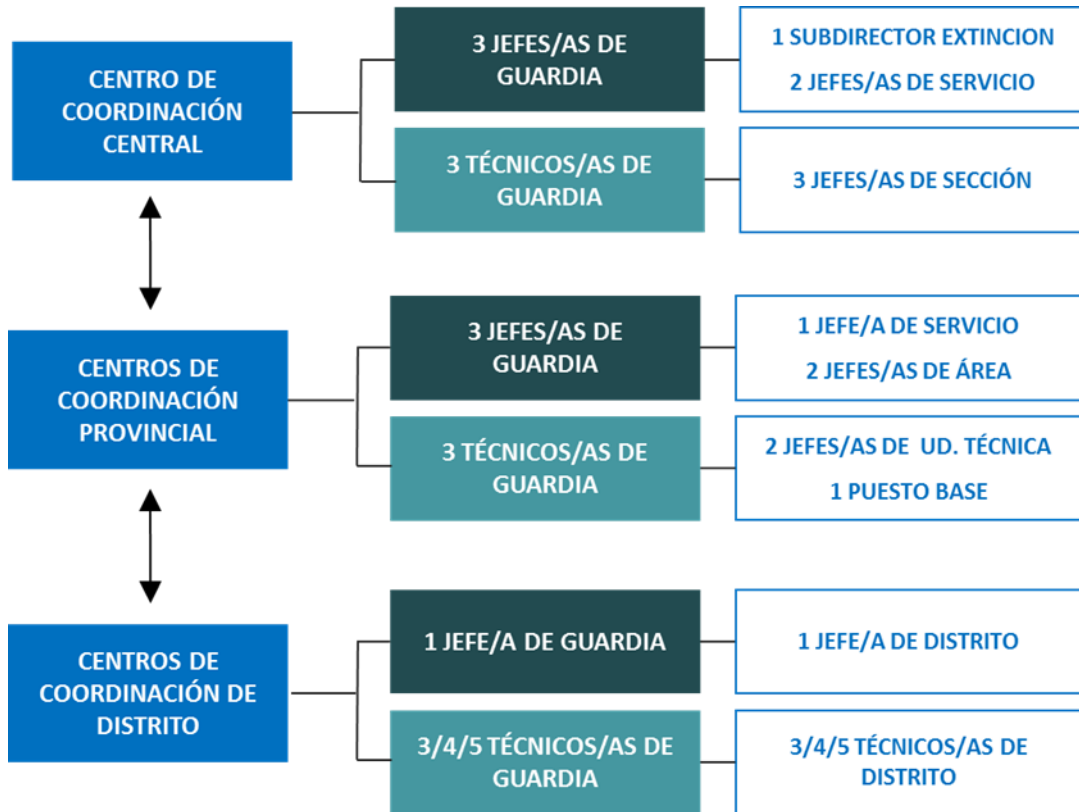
CENTRO DE COORDINACIÓN CENTRAL

3 JEFES/AS DE GUARDIA

1 SUBDIRECTOR EXTINCION
2 JEFES/AS DE SERVICIO

3 TÉCNICOS/AS DE GUARDIA

3 JEFES/AS DE SECCIÓN

CENTROS DE COORDINACIÓN PROVINCIAL

3 JEFES/AS DE GUARDIA

1 JEFE/A DE SERVICIO
2 JEFES/AS DE ÁREA

3 TÉCNICOS/AS DE GUARDIA

2 JEFES/AS DE UD. TÉCNICA
1 PUESTO BASE

CENTROS DE COORDINACIÓN DE DISTRITO

1 JEFE/A DE GUARDIA

1 JEFE/A DE DISTRITO

3/4/5 TÉCNICOS/AS DE GUARDIA

3/4/5 TÉCNICOS/AS DE DISTRITO